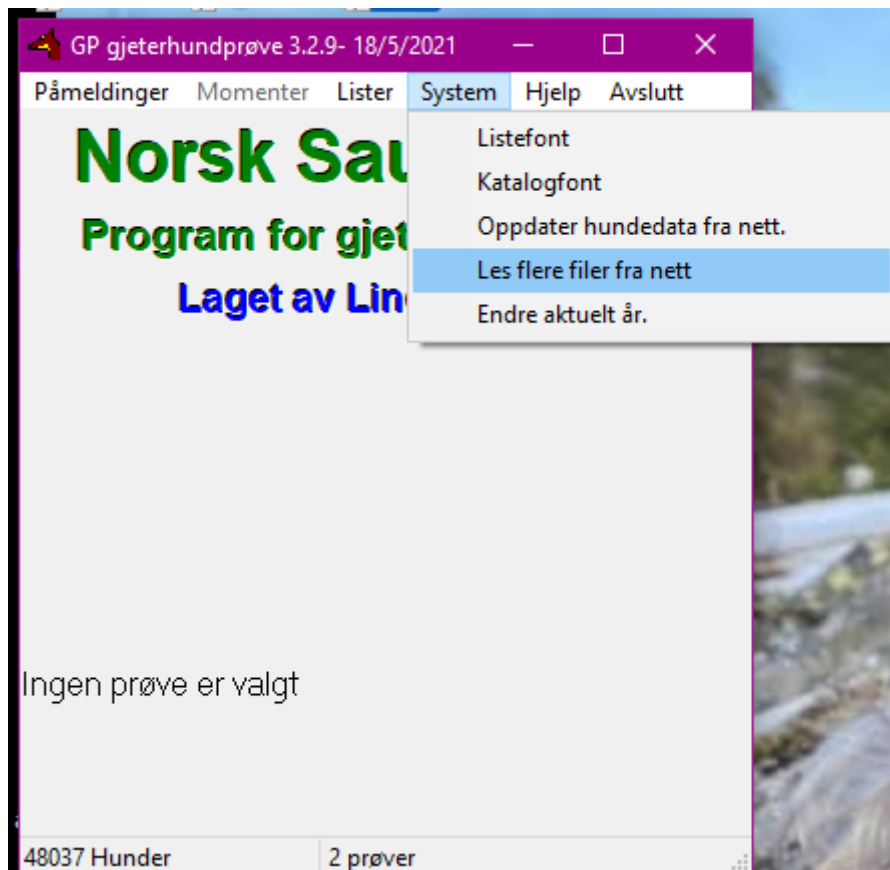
GP gjeterhundprøve 3.2.9- 18/5/2021

Påmeldinger Momenter Lister System Hjelp Avslutt

Listefont
Katalogfont
Oppdater hundedata fra nett.
Les flere filer fra nett
Endre aktuelt år.

Norsk Sau

Program for gjet

Laget av Lin

Ingen prøve er valgt

48037 Hunder 2 prøver